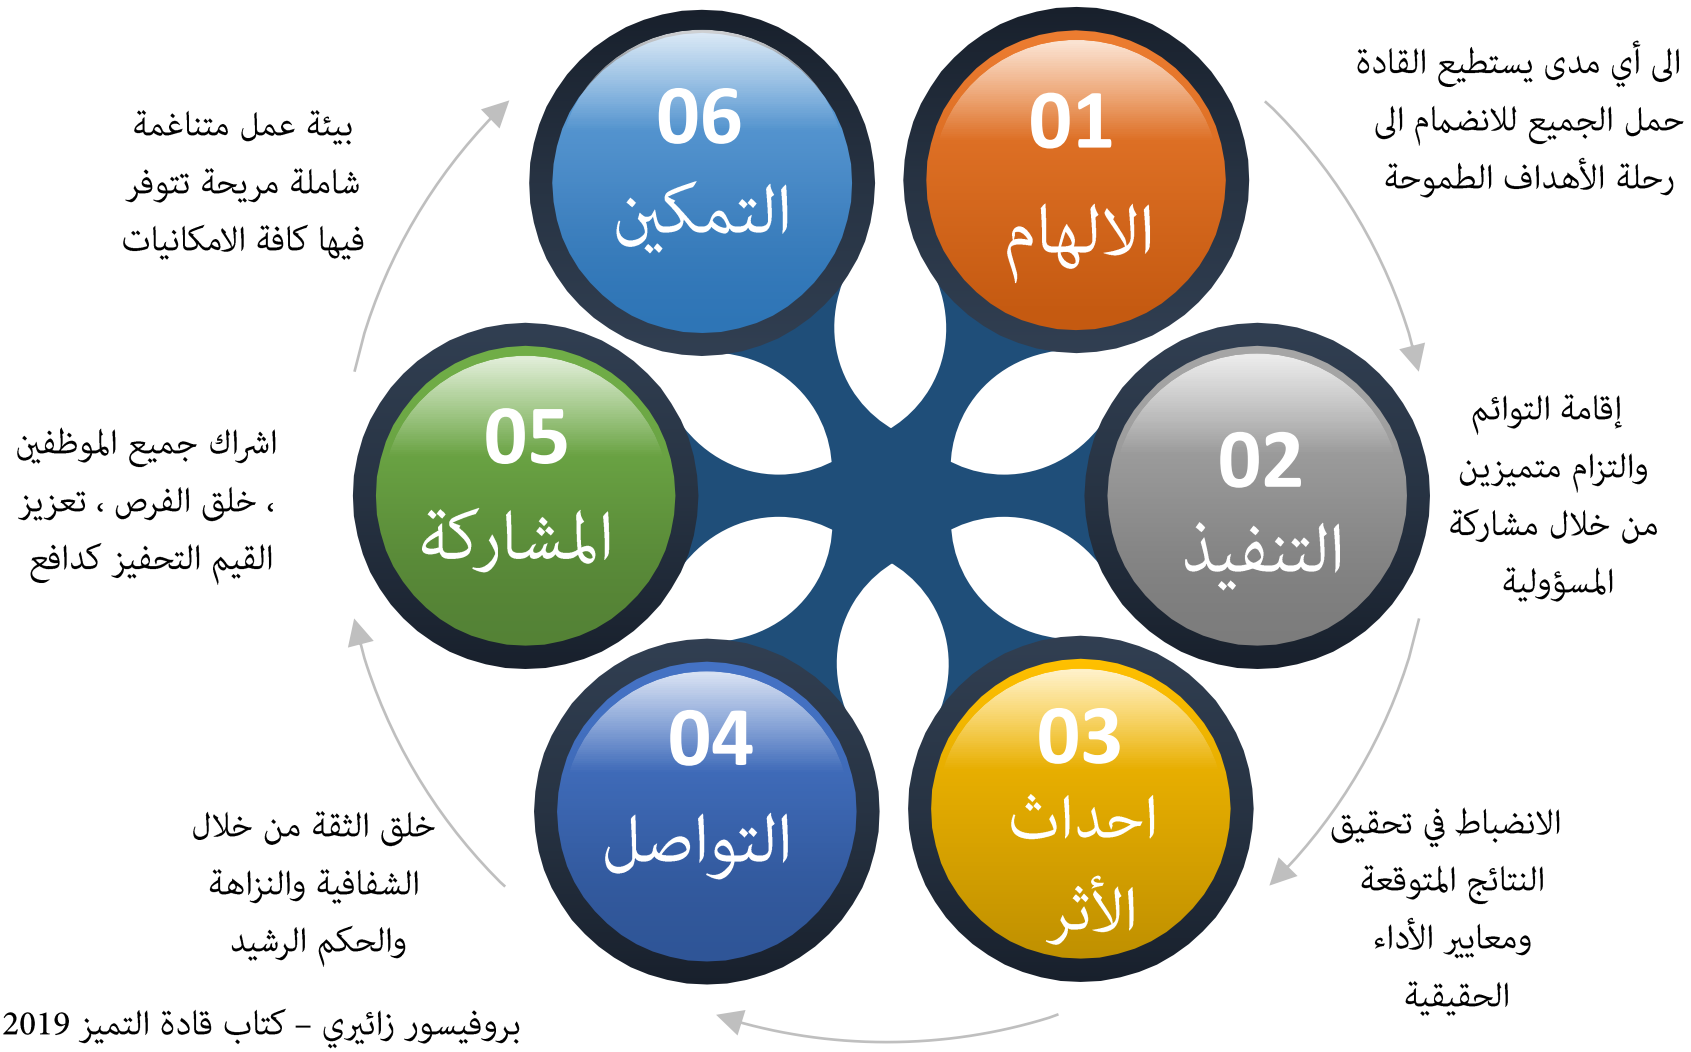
الى أي مدى يستطيع القادة حمل الجميع للانضمام الى رحلة الأهداف الطموحة

01
الالهام

02
التنفيذ

إقامة التوائم والتزام متميزين من خلال مشاركة المسؤولية

03
احداث الأثر

الانضباط في تحقيق النتائج المتوقعة ومعايير الأداء الحقيقية

04
التواصل

خلق الثقة من خلال الشفافية والنزاهة والحكم الرشيد

05
المشاركة

اشراك جميع الموظفين ، خلق الفرص ، تعزيز القيم التحفيز كدافع

06
التمكين

بيئة عمل متناغمة شاملة مريحة تتوفر فيها كافة الامكانيات

بروفيسور زائيري – كتاب قادة التميز 2019